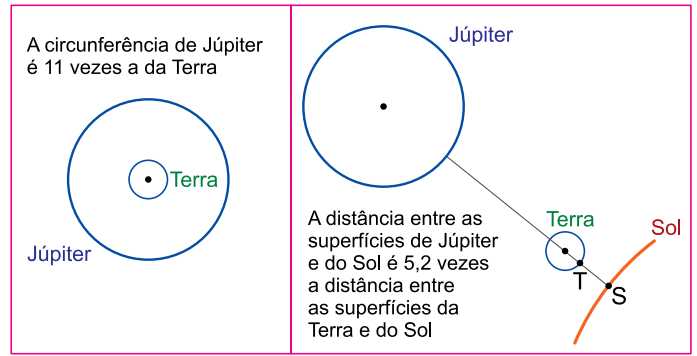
A circunferência de Júpiter é 11 vezes a da Terra

Terra

Júpiter

Júpiter

A distância entre as superfícies de Júpiter e do Sol é 5,2 vezes a distância entre as superfícies da Terra e do Sol

Terra

Sol

T

S